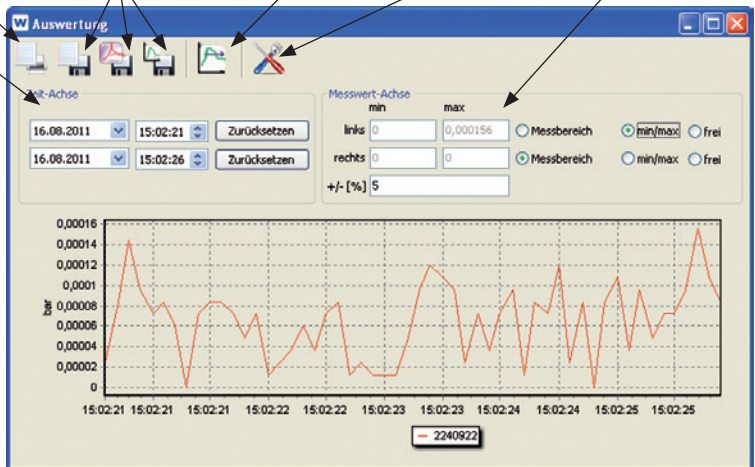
Auswertung

Zeit-Achse
16.08.2011 15:02:21 Zurücksetzen
16.08.2011 15:02:26 Zurücksetzen

Messwert-Achse
min max
links 0 0,000156 Messbereich min/max frei
rechts 0 0 Messbereich min/max frei
+/- [%] 5

0,00016
0,00014
0,00012
0,0001
0,00008
0,00006
0,00004
0,00002
0
bar

15:02:21 15:02:21 15:02:21 15:02:22 15:02:22 15:02:23 15:02:23 15:02:24 15:02:24 15:02:25 15:02:25

2240922